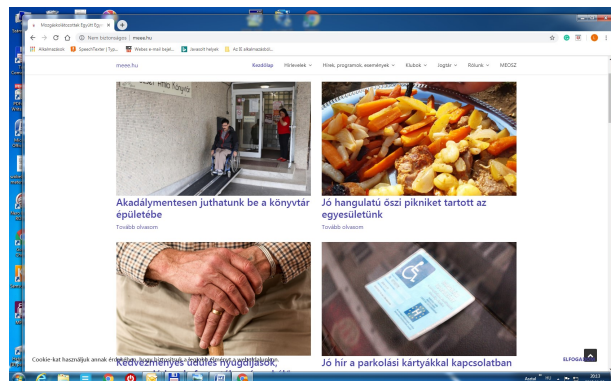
Mozgáskorlátozottak Egyesülete

Nem biztonságos | meoe.hu

Alkalmazások SpeechTexter | Typ... Webes e-mail kezel... Javasolt helyek Az IE alkalmazásból...

meoe.hu

Kezdőlap Hírlevelek Hírek, programok, események Klubok Jogtár Rólunk MEOSZ

Akadálymentesen juthatunk be a könyvtár épületébe

Tovább olvasom

Jó hangulatú őszi pikniket tartott az egyesületünk

Tovább olvasom

Kedvezményes üdülés nyugdíjasok

Jó hír a parkolási kártyákkal kapcsolatban

Cookie-kat használjuk annak érdekében, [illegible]

ELFOGAD

2013